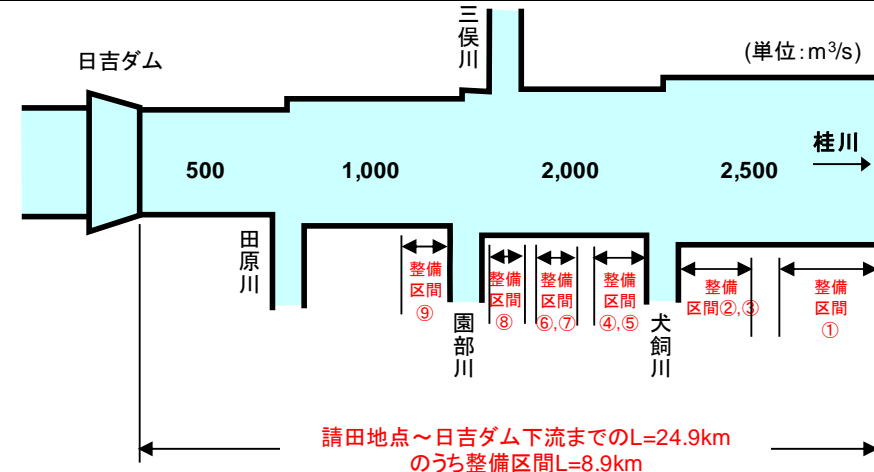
日吉ダム

三俣川

(単位:m³/s)

桂川

500

1,000

2,000

2,500

田原川

整備区間⑨

園部川

整備区間⑧

整備区間⑥,⑦

整備区間④,⑤

犬飼川

整備区間②,③

整備区間①

請田地点～日吉ダム下流までのL=24.9km
のうち整備区間L=8.9km